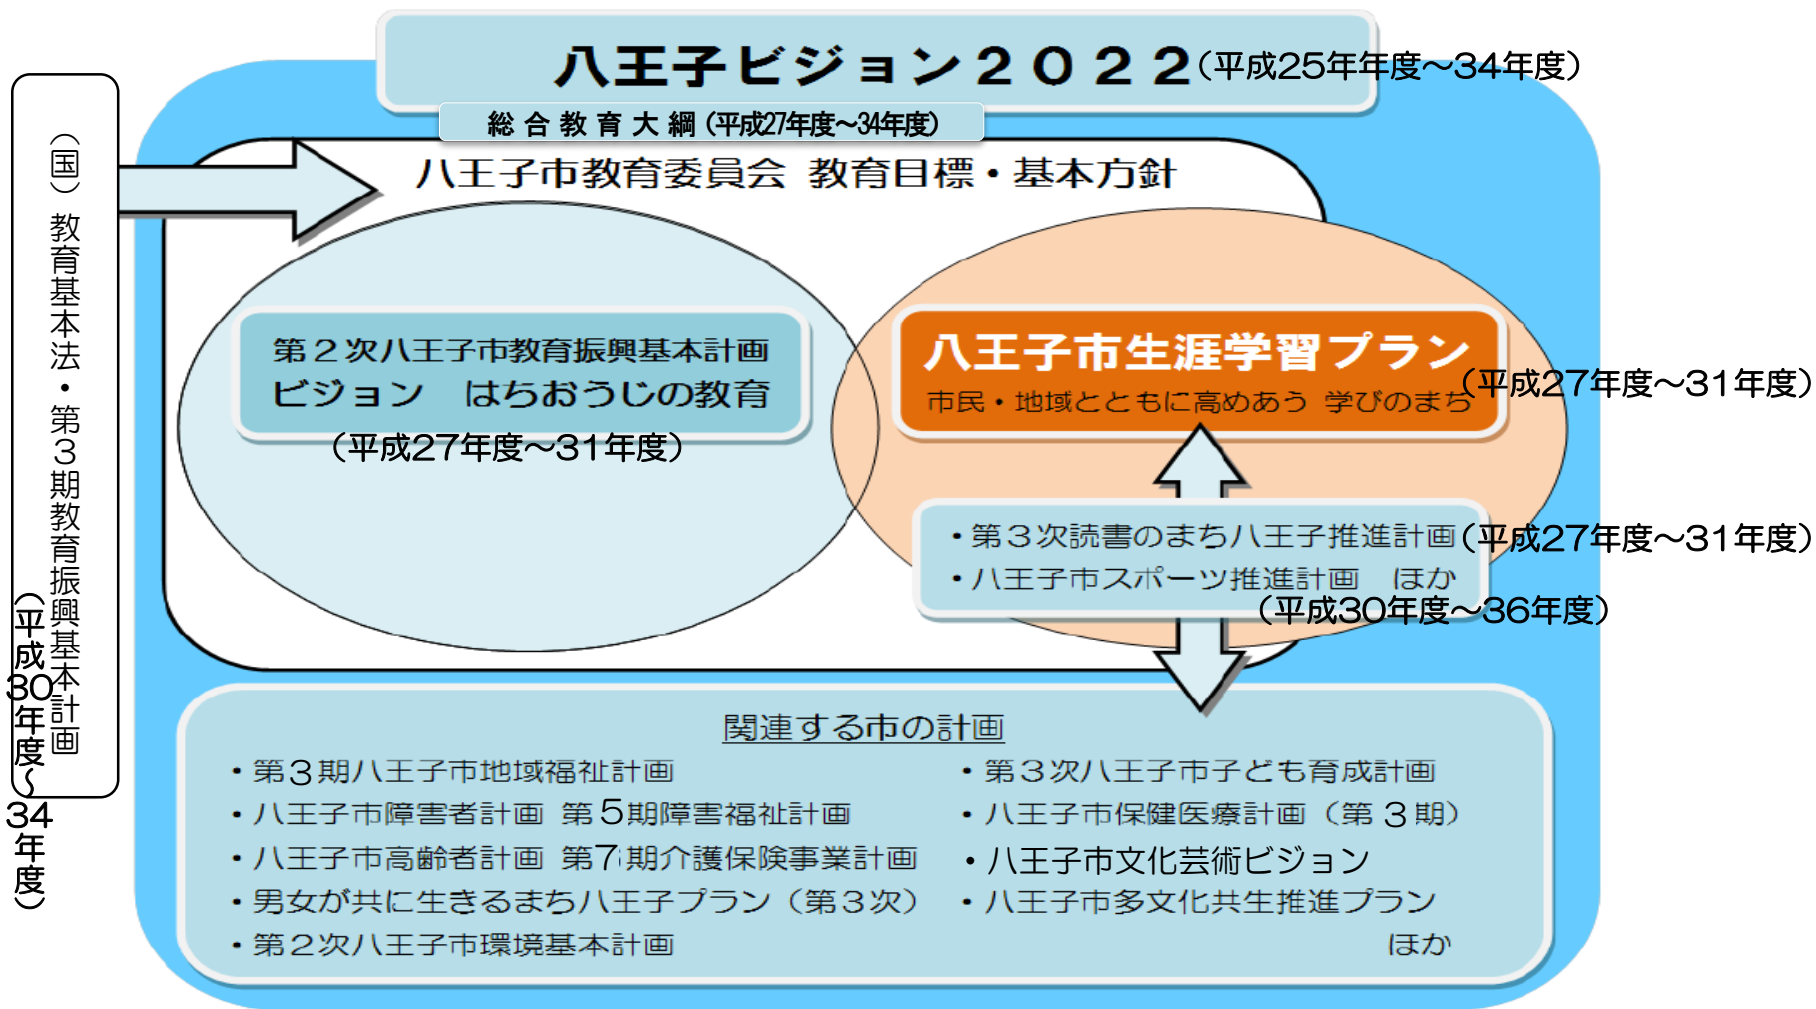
八王子ビジョン２０２２（平成25年年度～34年度）

総合教育大綱（平成27年度～34年度）

（国）教育基本法・第３期教育振興基本計画

（平成30年度～34年度）

八王子市教育委員会　教育目標・基本方針

第２次八王子市教育振興基本計画
ビジョン　はちおうじの教育
（平成27年度～31年度）

八王子市生涯学習プラン
市民・地域とともに高めあう 学びのまち
（平成27年度～31年度）

・第３次読書のまち八王子推進計画（平成27年度～31年度）
・八王子市スポーツ推進計画　ほか
（平成30年度～36年度）

関連する市の計画
・第３期八王子市地域福祉計画
・八王子市障害者計画　第５期障害福祉計画
・八王子市高齢者計画　第7期介護保険事業計画
・男女が共に生きるまち八王子プラン（第３次）
・第２次八王子市環境基本計画
・第３次八王子市子ども育成計画
・八王子市保健医療計画（第３期）
・八王子市文化芸術ビジョン
・八王子市多文化共生推進プラン
ほか